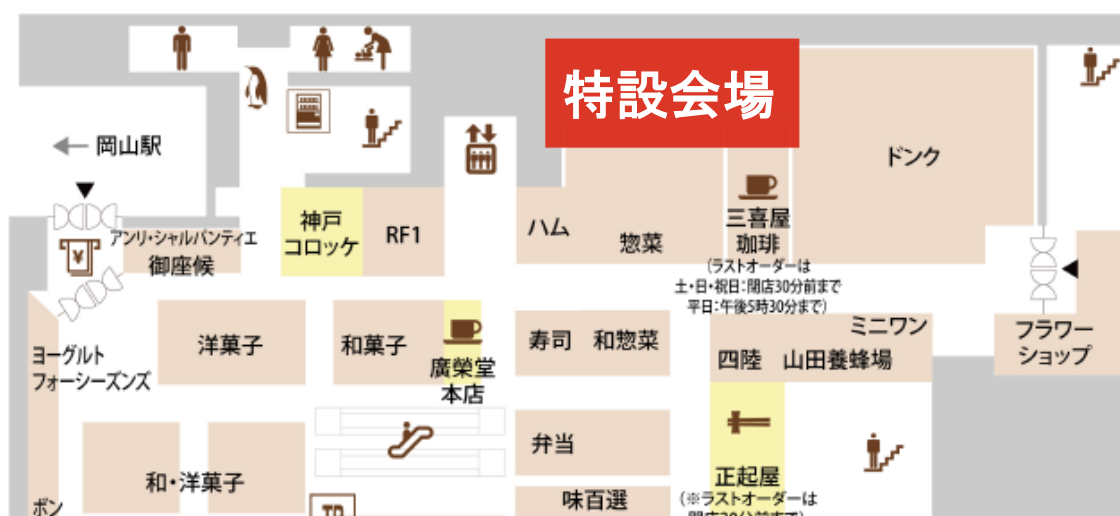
特設会場

ドンク

岡山駅

神戸コロッケ

RF1

ハム

惣菜

三喜屋珈琲
(ラストオーダーは土・日・祝日:閉店30分前まで平日:午後5時30分まで)

アンリ・シャルパンティエ

御座候

洋菓子

和菓子

廣榮堂本店

寿司

和惣菜

ミニワン

四陸

山田養蜂場

フラワーショップ

ヨーグルトフォーシーズンズ

弁当

和・洋菓子

正起屋
(※ラストオーダーは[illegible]

味百選

ポン